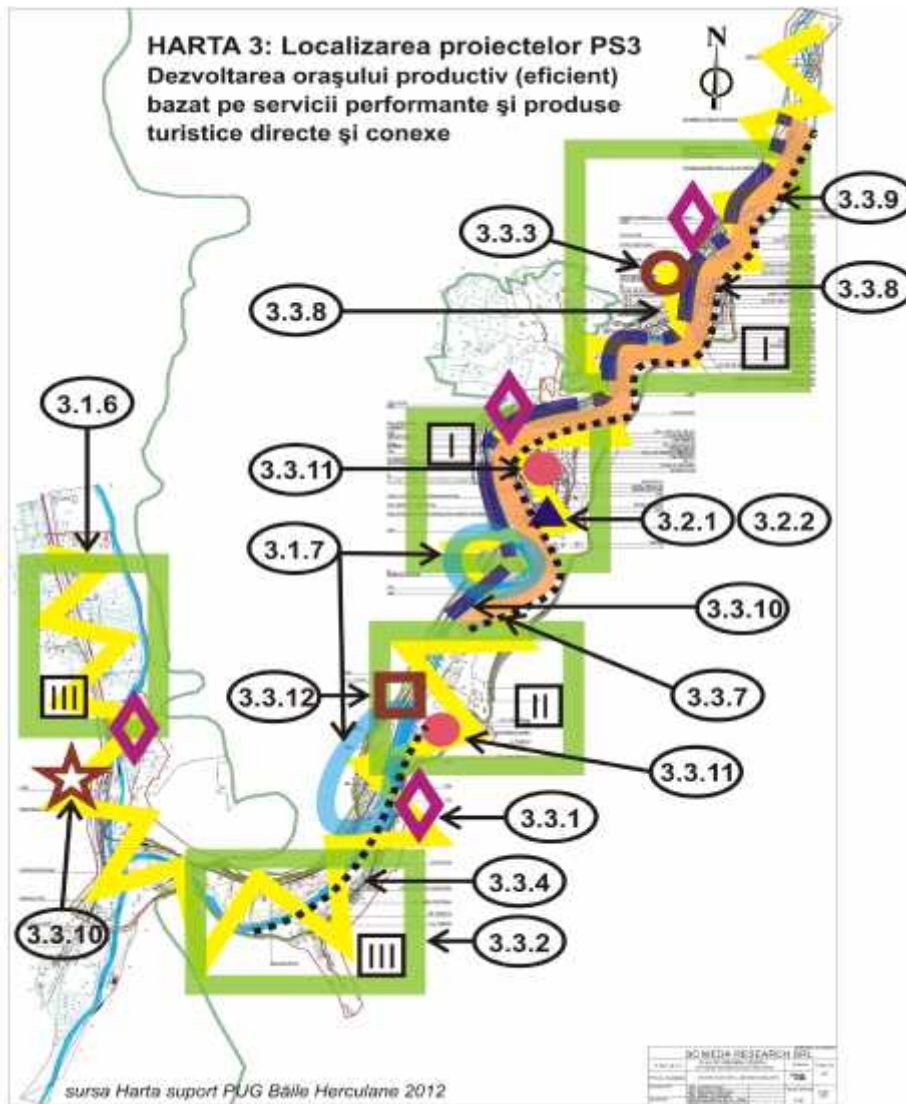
HARTA 3: Localizarea proiectelor PS3
Dezvoltarea oraşului productiv (eficient) bazat pe servicii performante şi produse turistice directe şi conexe

N

3.3.9
3.3.3
3.3.8
3.3.8
I
3.1.6
I
3.3.11
3.2.1
3.2.2
3.1.7
3.3.10
II
3.3.12
3.3.7
III
3.3.11
3.3.1
3.3.4
3.3.10
III
3.3.2

SC MEDA RESEARCH SRL

sursa Harta suport PUG Băile Herculane 2012